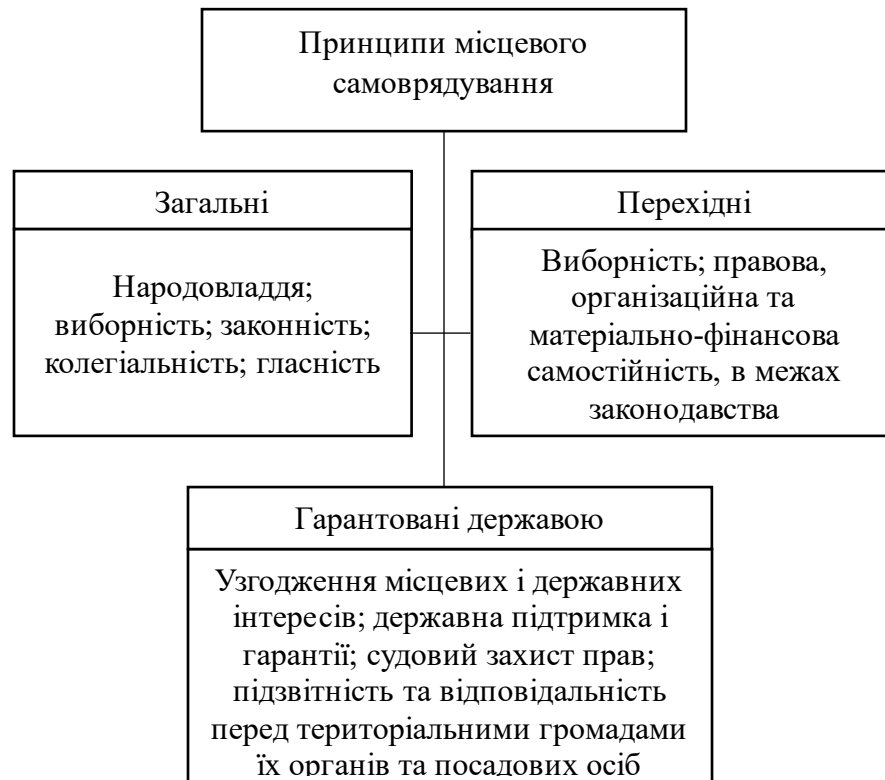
Принципи місцевого самоврядування

Загальні

Народовладдя; виборність; законність; колегіальність; гласність

Перехідні

Виборність; правова, організаційна та матеріально-фінансова самостійність, в межах законодавства

Гарантовані державою

Узгодження місцевих і державних інтересів; державна підтримка і гарантії; судовий захист прав; підзвітність та відповідальність перед територіальними громадами їх органів та посадових осіб